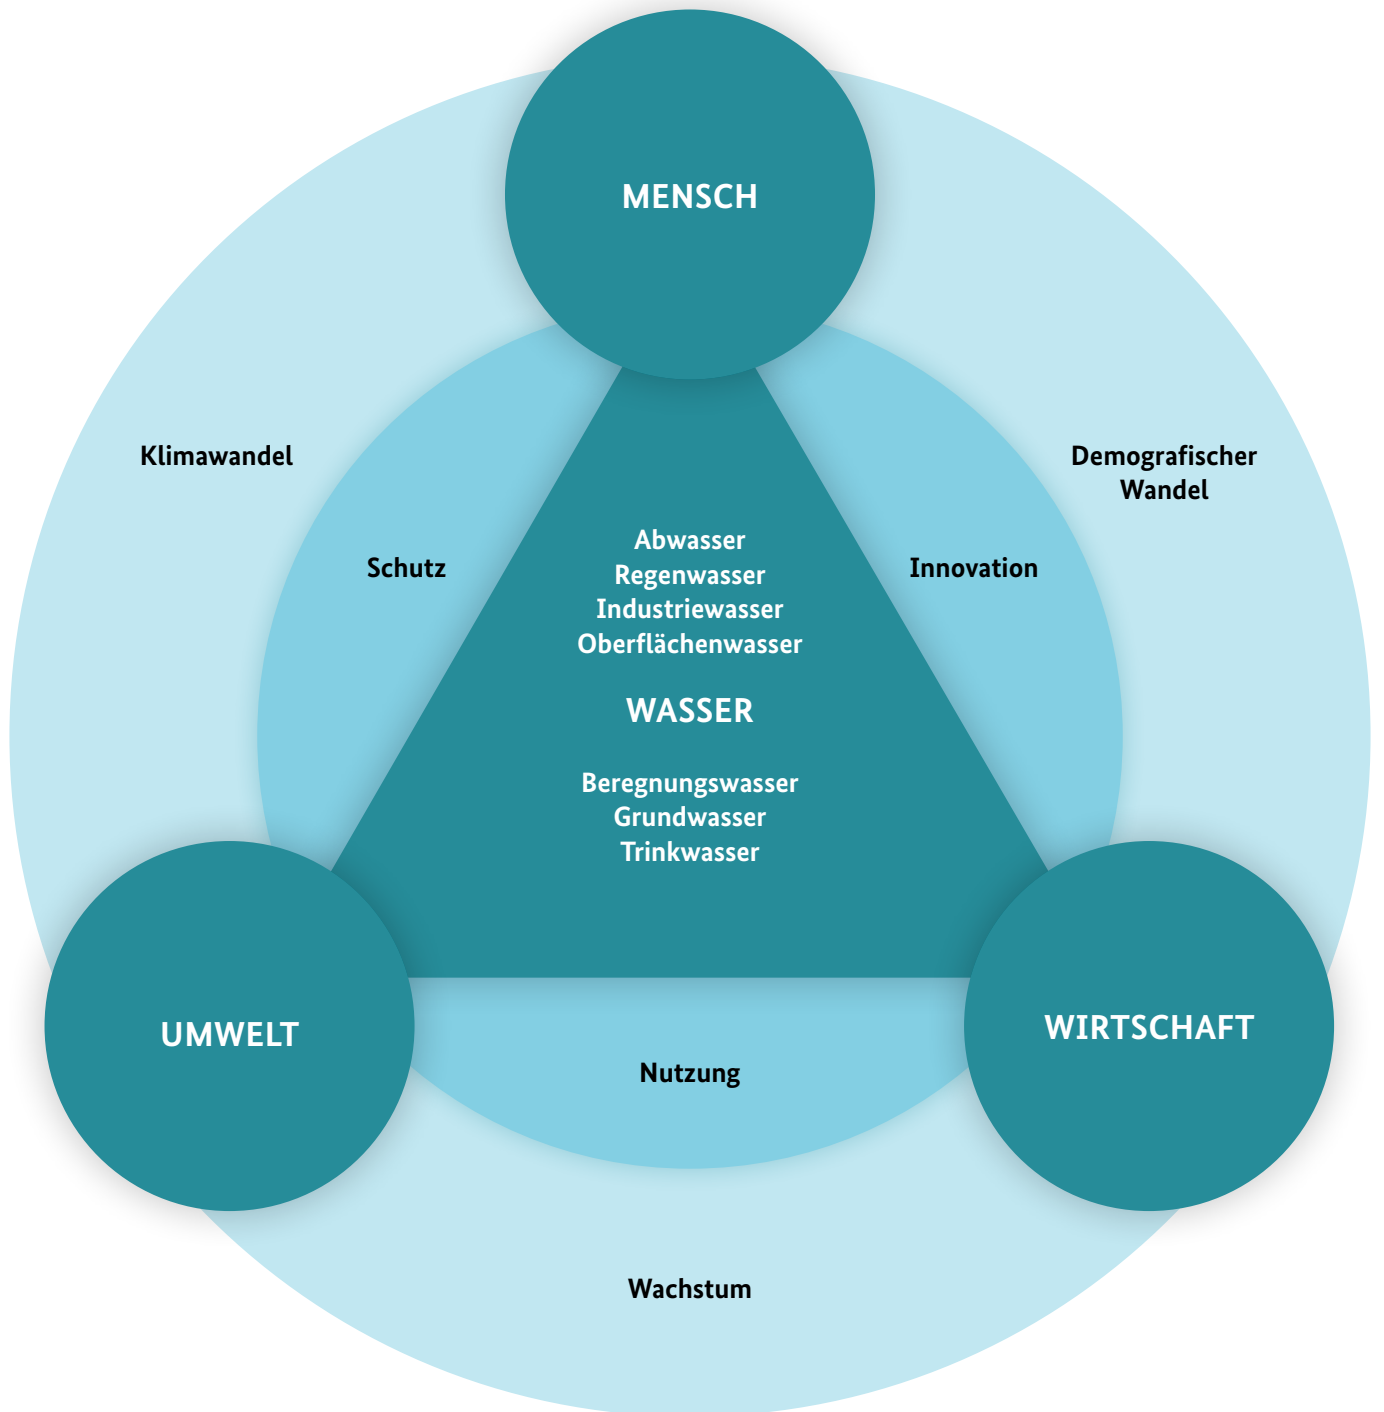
MENSCH

Klimawandel

Demografischer Wandel

Schutz

Innovation

Abwasser
Regenwasser
Industriewasser
Oberflächenwasser

WASSER

Beregnungswasser
Grundwasser
Trinkwasser

UMWELT

WIRTSCHAFT

Nutzung

Wachstum